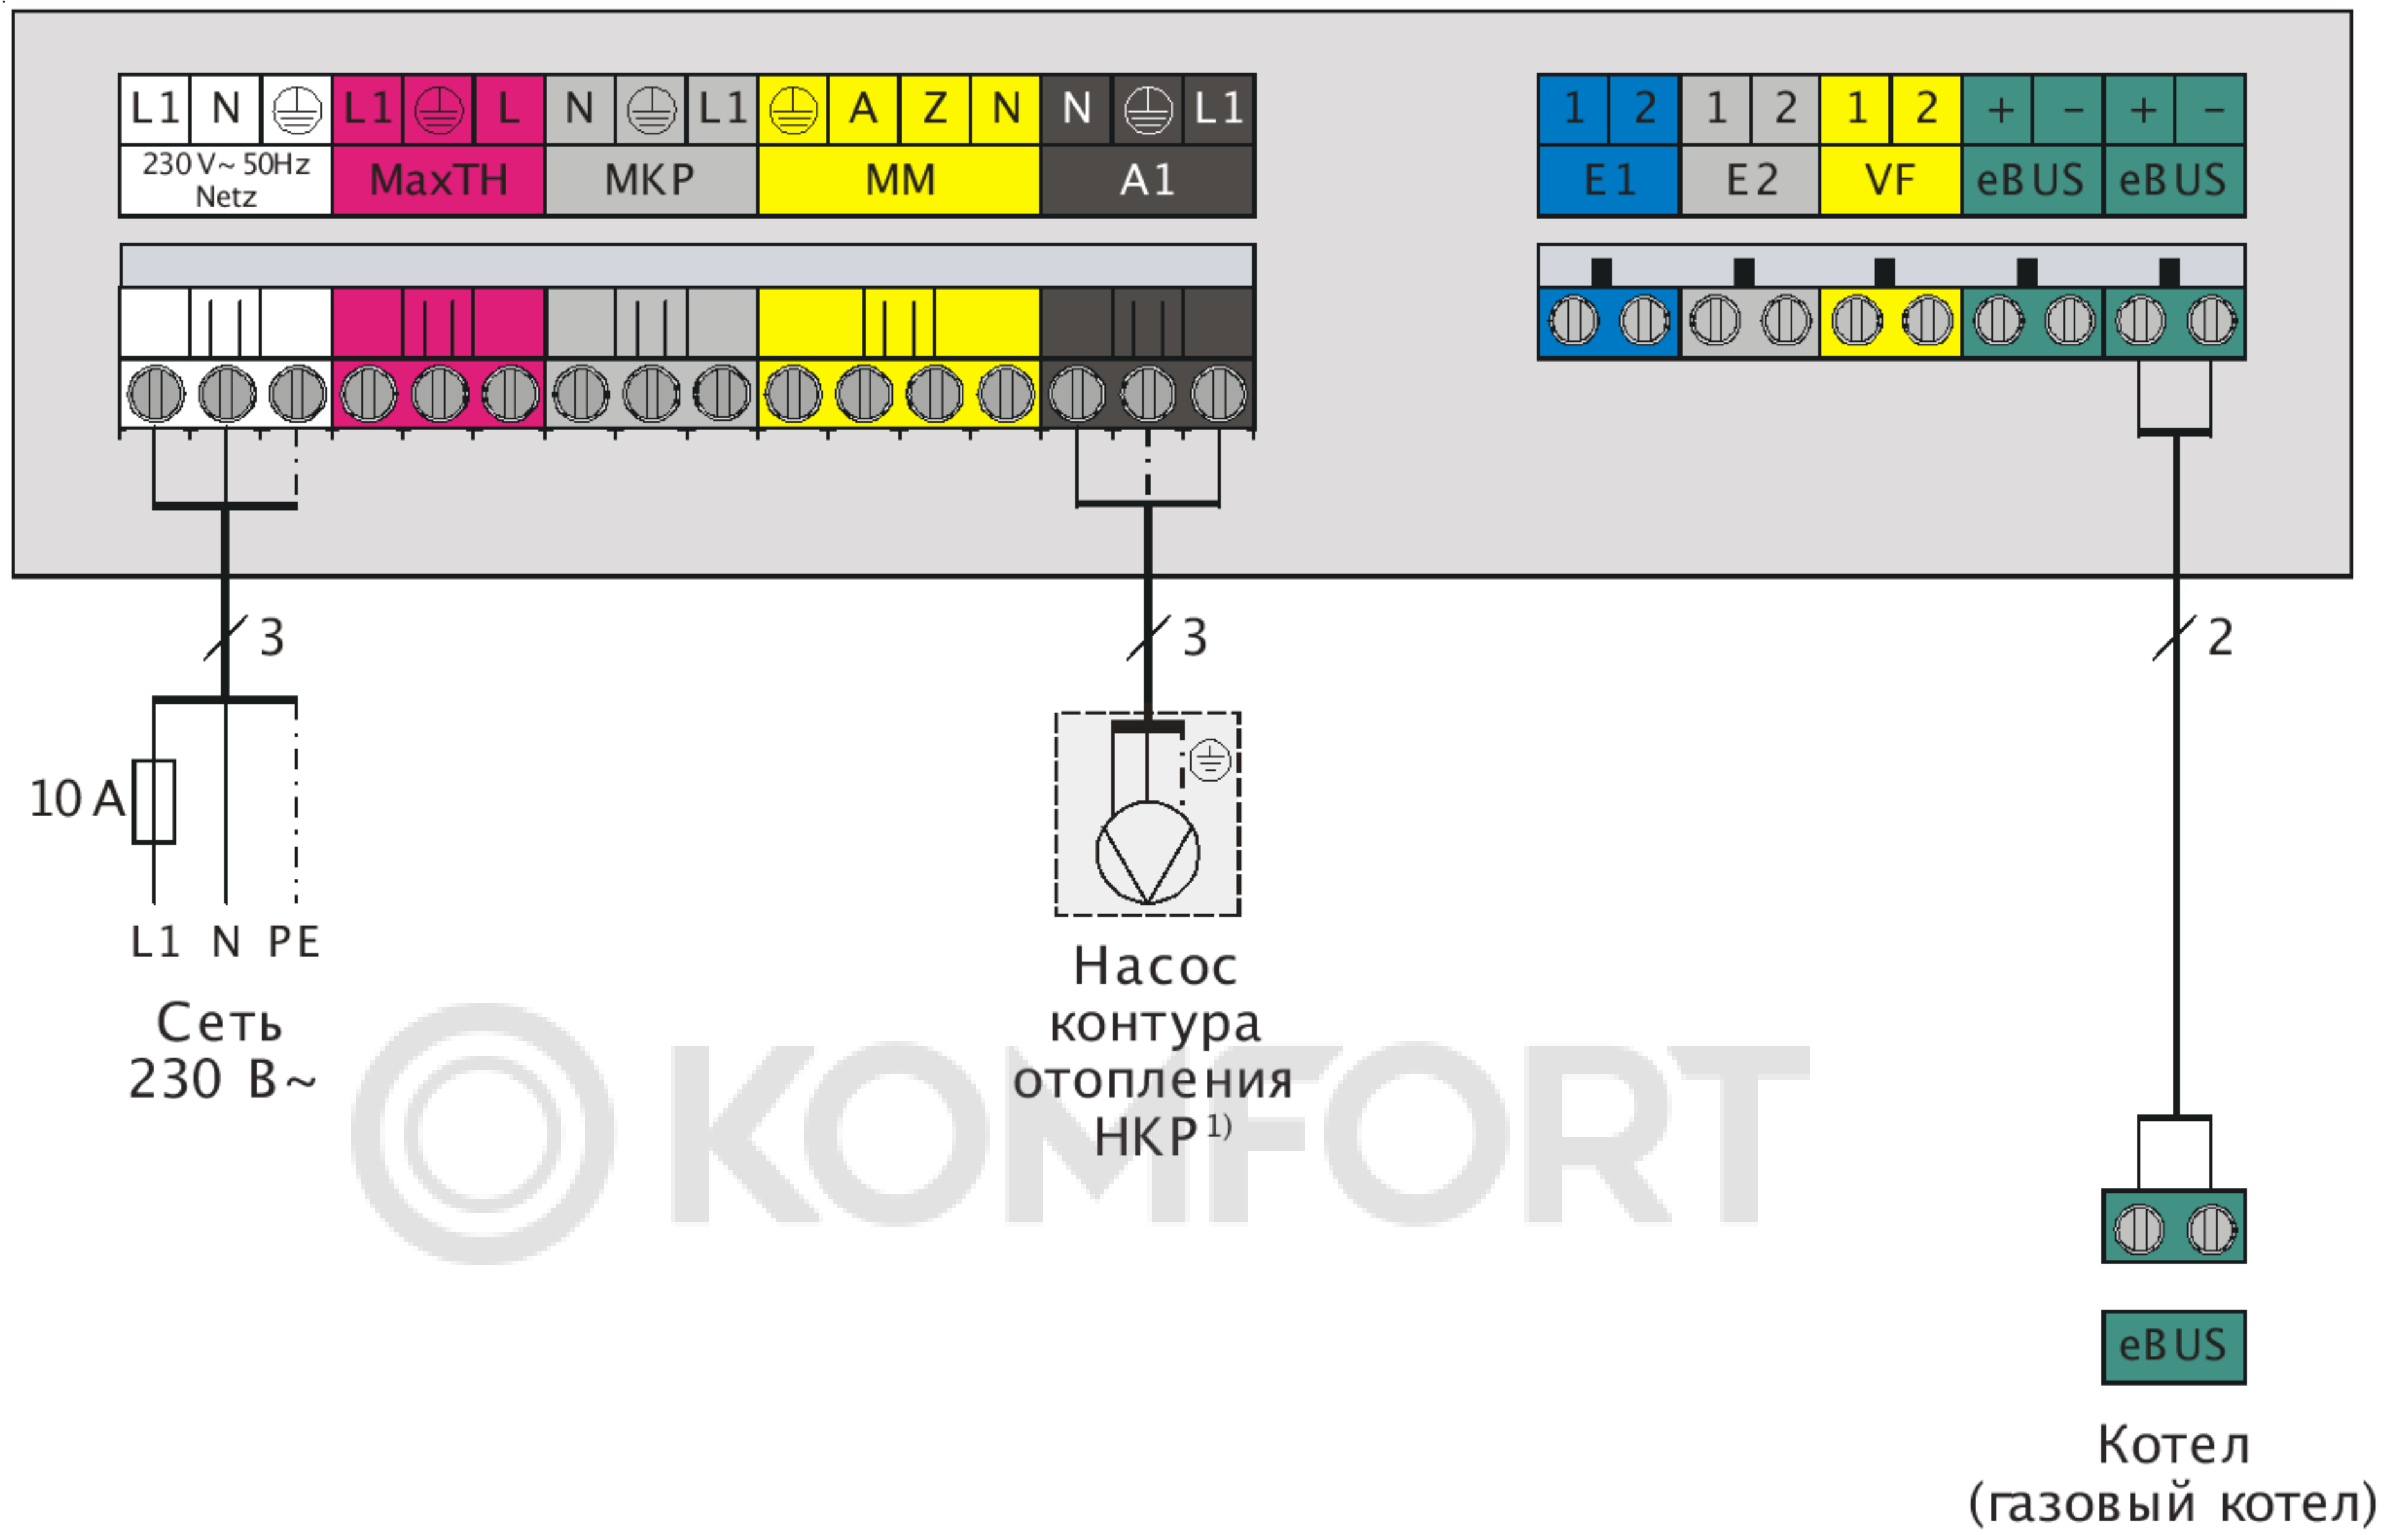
| L1 | N | ⏚ | L1 | ⏚ | L | N | ⏚ | L1 | ⏚ | A | Z | N | N | ⏚ | L1 |
|---|---|---|---|---|---|---|---|---|---|---|---|---|---|---|---|
| 230 V~ 50Hz Netz | | | MaxTH | | | MKP | | | MM | | | | A1 | | |

| 1 | 2 | 1 | 2 | 1 | 2 | + | – | + | – |
|---|---|---|---|---|---|---|---|---|---|
| E1 | | E2 | | VF | | eBUS | | eBUS | |

3

3

2

10 A

L1 N PE

Сеть 230 В~

Насос контура отопления НКР $^{1)}$

KOMFORT

eBUS

Котел (газовый котел)